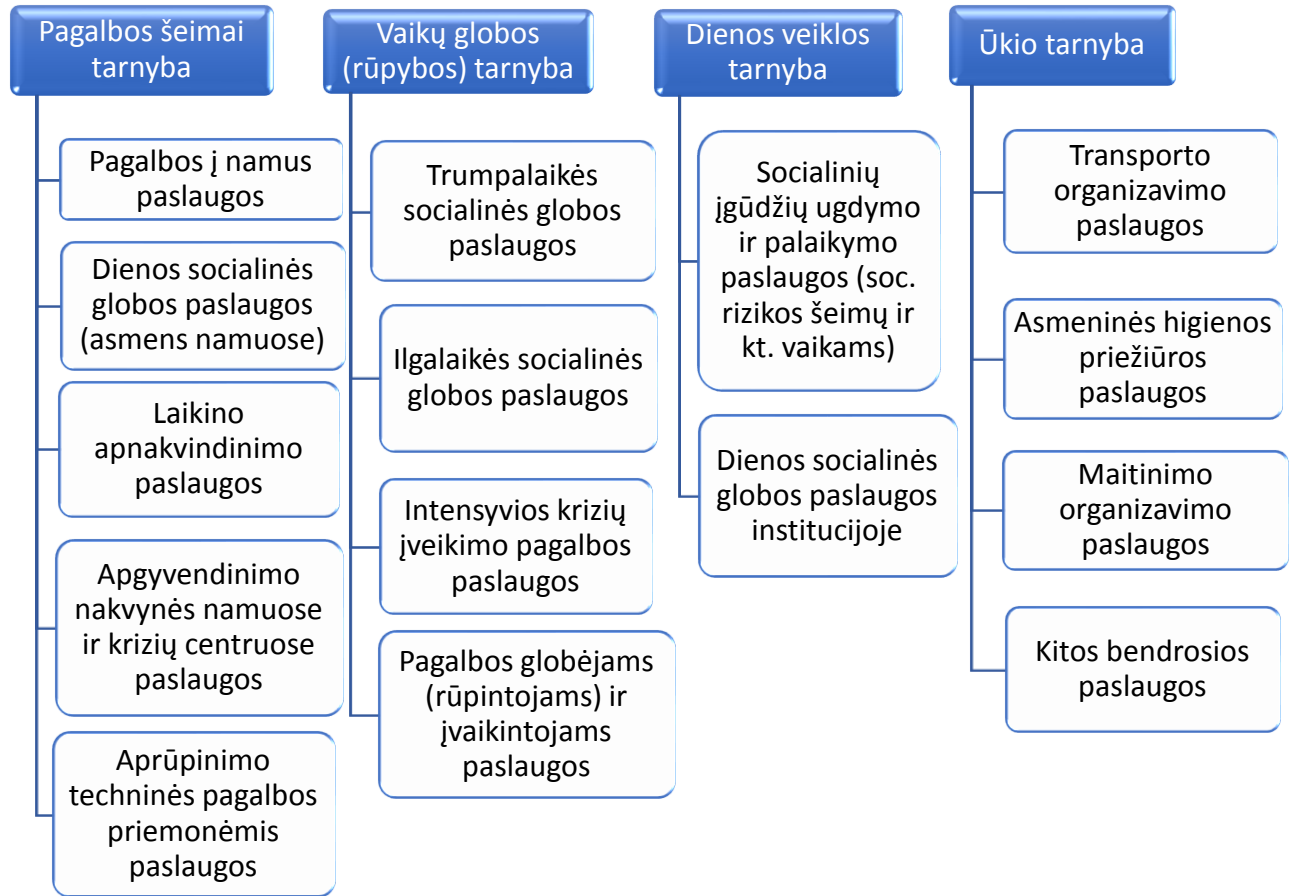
Pagalbos šeimai tarnyba

Pagalbos į namus paslaugos

Dienos socialinės globos paslaugos (asmens namuose)

Laikino apnakvindinimo paslaugos

Apgyvendinimo nakvynės namuose ir krizių centruose paslaugos

Aprūpinimo techninės pagalbos priemonėmis paslaugos

Vaikų globos (rūpybos) tarnyba

Trumpalaikės socialinės globos paslaugos

Ilgalaikės socialinės globos paslaugos

Intensyvios krizių įveikimo pagalbos paslaugos

Pagalbos globėjams (rūpintojams) ir įvaikintojams paslaugos

Dienos veiklos tarnyba

Socialinių įgūdžių ugdymo ir palaikymo paslaugos (soc. rizikos šeimų ir kt. vaikams)

Dienos socialinės globos paslaugos institucijoje

Ūkio tarnyba

Transporto organizavimo paslaugos

Asmeninės higienos priežiūros paslaugos

Maitinimo organizavimo paslaugos

Kitos bendrosios paslaugos